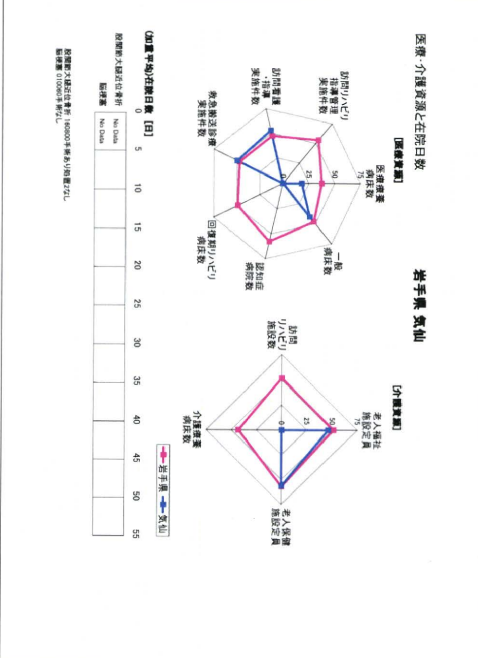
医療・介護資源と在院日数

岩手県 気仙

【医療資源】

医療療養病床数

一般病床数

認知症病床数

回復期リハビリ病床数

救急搬送診療実施件数

訪問看護指導料実施件数

訪問リハビリ指導管理実施件数

25

50

75

【介護資源】

老人福祉施設定員

老人保健施設定員

介護療養病床数

訪問リハビリ施設数

25

50

75

岩手県

気仙

(加重平均)在院日数【日】

0 5 10 15 20 25 30 35 40 45 50 55

脳梗塞大腿部近位骨折

No Data

脳梗塞

No Data

脳梗塞大腿部近位骨折: 160800手術あり処置2なし
脳梗塞: 010060手術なし